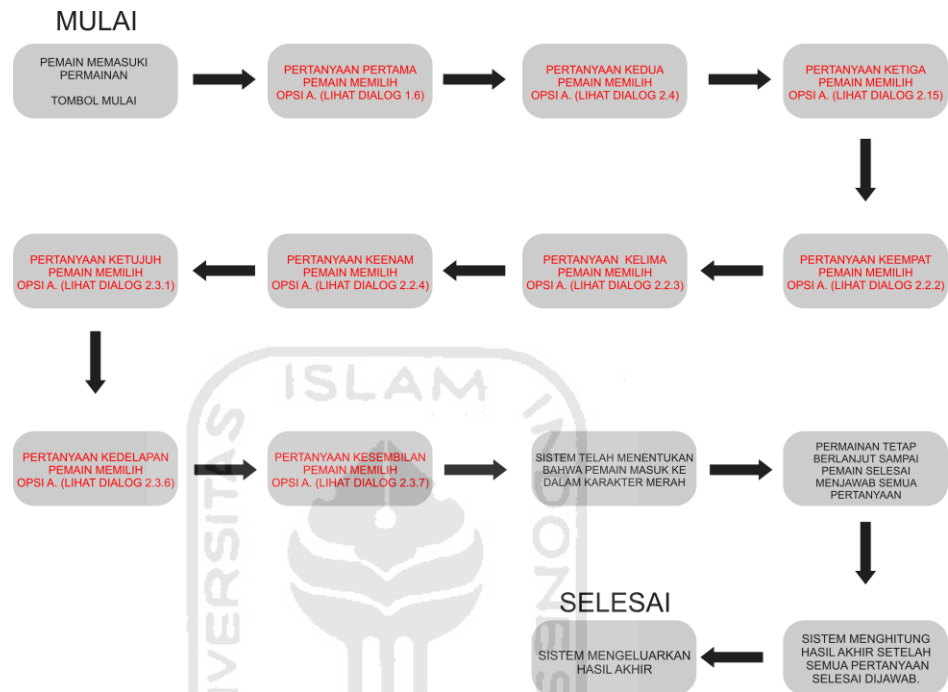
MULAI

PEMAIN MEMASUKI PERMAINAN

TOMBOL MULAI

PERTANYAAN PERTAMA PEMAIN MEMILIH OPSI A. (LIHAT DIALOG 1.6)

PERTANYAAN KEDUA PEMAIN MEMILIH OPSI A. (LIHAT DIALOG 2.4)

PERTANYAAN KETIGA PEMAIN MEMILIH OPSI A. (LIHAT DIALOG 2.15)

PERTANYAAN KEEMPAT PEMAIN MEMILIH OPSI A. (LIHAT DIALOG 2.2.2)

PERTANYAAN KELIMA PEMAIN MEMILIH OPSI A. (LIHAT DIALOG 2.2.3)

PERTANYAAN KEENAM PEMAIN MEMILIH OPSI A. (LIHAT DIALOG 2.2.4)

PERTANYAAN KETUJUH PEMAIN MEMILIH OPSI A. (LIHAT DIALOG 2.3.1)

PERTANYAAN KEDELAPAN PEMAIN MEMILIH OPSI A. (LIHAT DIALOG 2.3.6)

PERTANYAAN KESEMBILAN PEMAIN MEMILIH OPSI A. (LIHAT DIALOG 2.3.7)

SISTEM TELAH MENENTUKAN BAHWA PEMAIN MASUK KE DALAM KARAKTER MERAH

PERMAINAN TETAP BERLANJUT SAMPAI PEMAIN SELESAI MENJAWAB SEMUA PERTANYAAN

SISTEM MENGHITUNG HASIL AKHIR SETELAH SEMUA PERTANYAAN SELESAI DIJAWAB.

SELESAI

SISTEM MENGELUARKAN HASIL AKHIR

ISLAM UNIVERSITAS INDONESIA